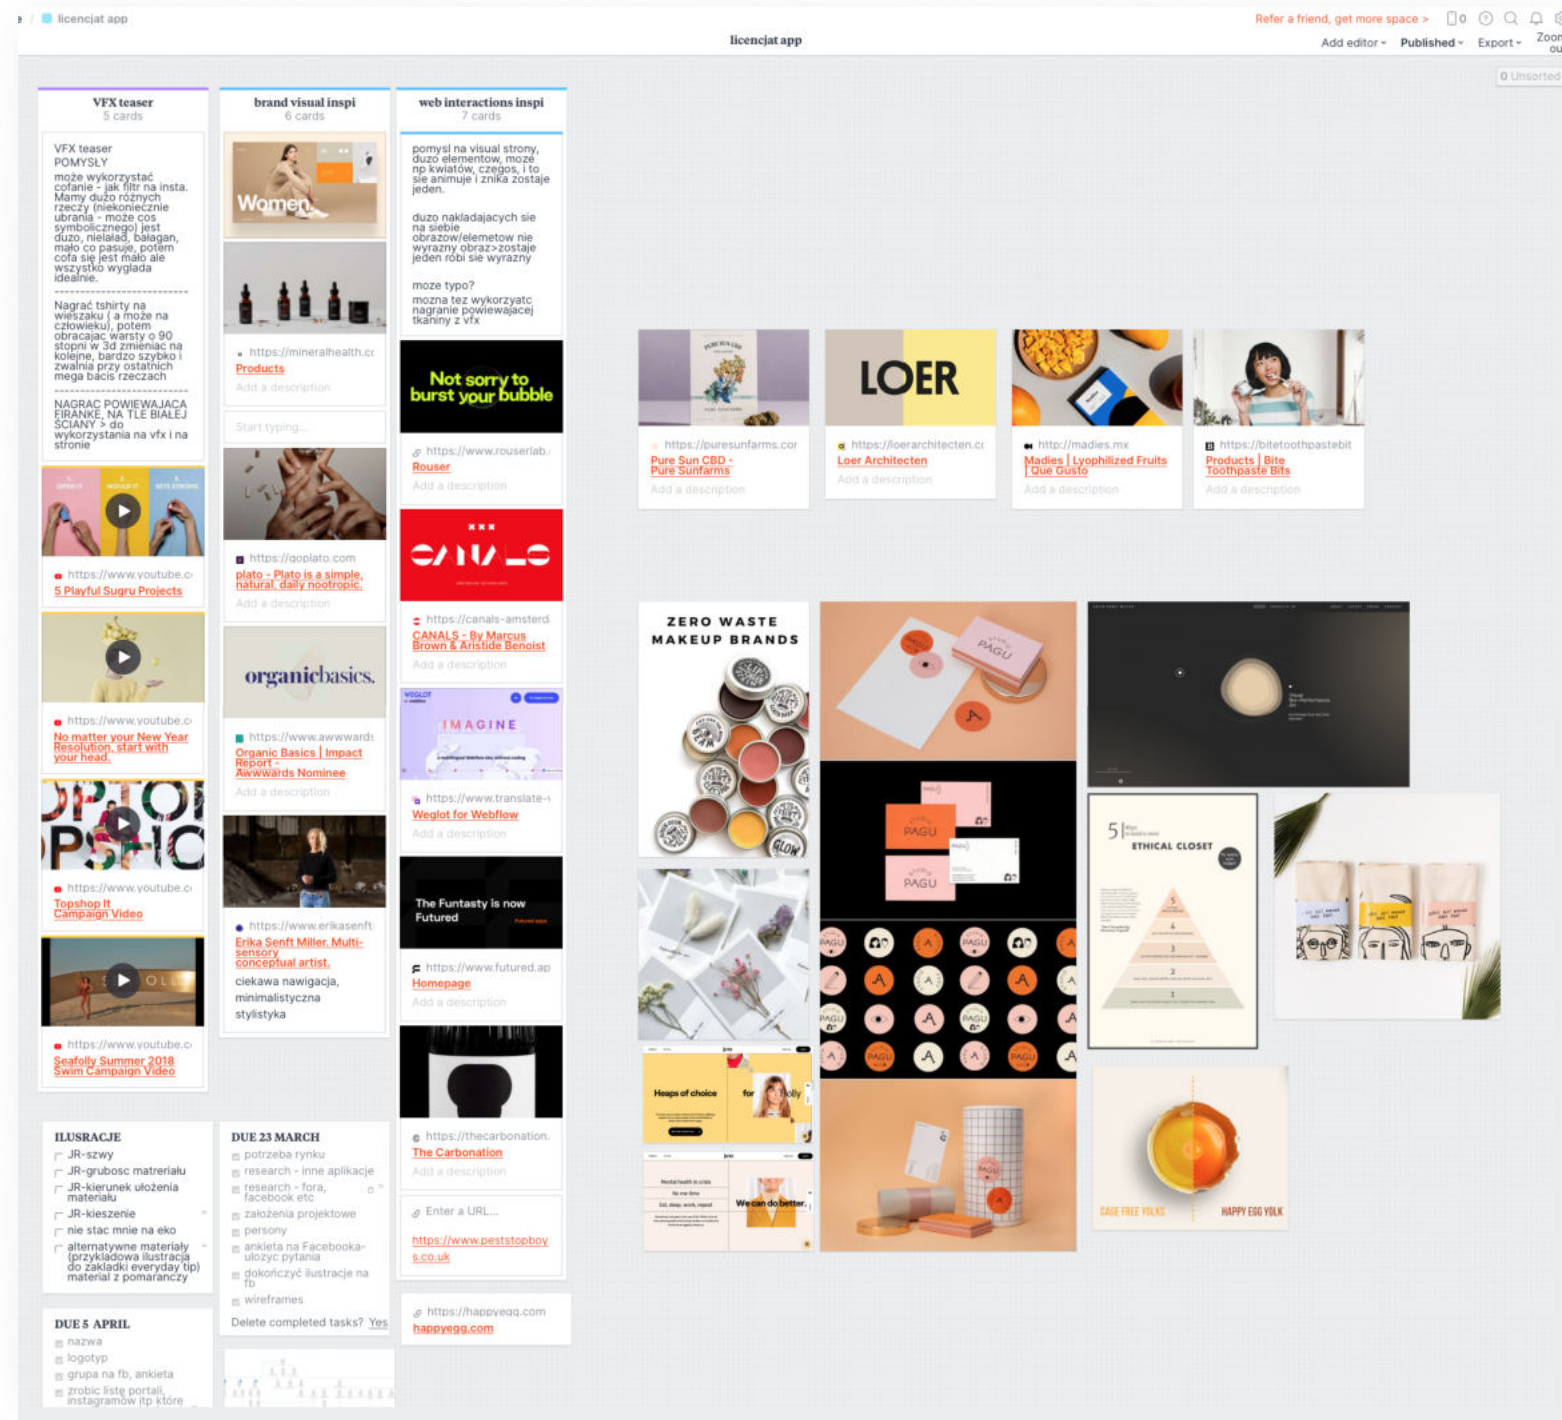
licencjat app

Refer a friend, get more space >

licencjat app

Add editor · Published · Export · Zoom

0 Unsorted

VFX teaser
5 cards

VFX teaser
POMYSŁY
może wykorzystać cofanie - jak filtr na insta. Mamy dużo różnych rzeczy (niekoniecznie ubrania - może coś symbolicznego) jest dużo, nieład, bałagan, mało co pasuje, potem cofa się jest mało ale wszystko wygląda idealnie.

Nagrać tshirty na wieszaku ( a może na człowieku), potem obracając warsty o 90 stopni w 3d zmieniac na kolejne, bardzo szybko i zwalnia przy ostatnich mega bacis rzeczach

NAGRAC POWIEWAJACA FIRANKE, NA TLE BIALEJ SCIANY > do wykorzystania na vfx i na stronie

https://www.youtube.c
5 Playful Sugru Projects

https://www.youtube.c
No matter your New Year Resolution, start with your head.

https://www.youtube.c
Topshop It Campaign Video

https://www.youtube.c
Seafolly Summer 2018 Swim Campaign Video

brand visual inspi
6 cards

Women

https://mineralhealth.c
Products
Add a description

Start typing...

https://goplato.com
plato - Plato is a simple, natural, daily nootropic.
Add a description

organicbasics.

https://www.awwwards
Organic Basics | Impact Report - Awwwards Nominee
Add a description

https://www.erikasenft
Erika Senft Miller. Multi-sensory conceptual artist.
ciekawa nawigacja, minimalistyczna stylistyka

web interactions inspi
7 cards

pomysl na visual strony, duzo elementow, moze np kwiatow, czegos, i to sie animuje i znika zostaje jeden.

duzo nakladajacych sie na siebie obrazow/elemetow nie wyrazny obraz>zostaje jeden robi sie wyrazny

moze typo?
mozna tez wykorzyatc nagranie powiewajacej tkaniny z vfx

Not sorry to burst your bubble

https://www.rouserlab.
Rouser
Add a description

https://canals-amsterd
CANALS - By Marcus Brown & Aristide Benoist
Add a description

IMAGINE

https://www.translate-
Weglot for Webflow
Add a description

The Funtasty is now Futured

https://www.futured.ap
Homepage
Add a description

https://thecarbonation.
The Carbonation
Add a description

Enter a URL...
https://www.peststopboy s.co.uk

https://happyegg.com
happyegg.com

ILUSRACJE
JR-szwy
JR-grubosc matreriału
JR-kierunek ułożenia materiału
JR-kieszenie
nie stac mnie na eko
alternatywne materiały (przykladowa ilustracja do zakladki everyday tip) material z pomarańczy

DUE 23 MARCH
potrzeba rynku
research - inne aplikacje
research - fora, facebook etc
założenia projektowe
persony
ankieta na Facebooka-ułożyć pytania
dokończyć ilustracje na fb
wireframes
Delete completed tasks? Yes

DUE 5 APRIL
nazwa
logotyp
grupa na fb, ankieta
zrobic liste portali, instagramow itp które

https://puresunfarms.cor
Pure Sun CBD - Pure Sunfarms
Add a description

LOER
https://loerarchitecten.c
Loer Architecten
Add a description

http://madies.mx
Madies | Lyophilized Fruits | Que Gusto
Add a description

https://bitetoothpastebit
Products | Bite Toothpaste Bits
Add a description

ZERO WASTE MAKEUP BRANDS

PAGU

Heaps of choice

We can do better.

5 ETHICAL CLOSET

CAGE FREE YOLKS
HAPPY EGG YOLK